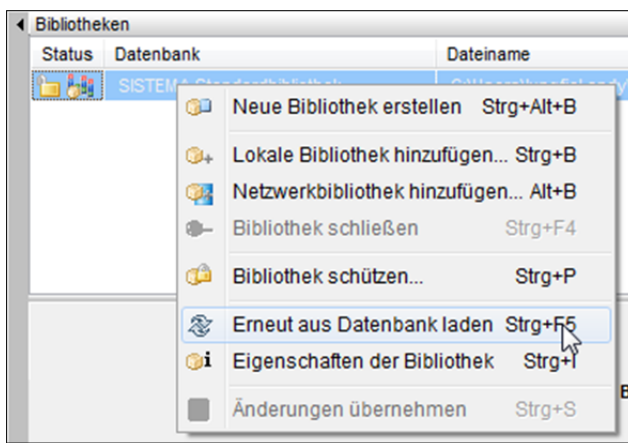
Bibliotheken

| Status | Datenbank | Dateiname |
|---|---|---|
| | SISTEMA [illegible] | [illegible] |

Neue Bibliothek erstellen Strg+Alt+B

Lokale Bibliothek hinzufügen... Strg+B

Netzwerkbibliothek hinzufügen... Alt+B

Bibliothek schließen Strg+F4

Bibliothek schützen... Strg+P

Erneut aus Datenbank laden Strg+F5

Eigenschaften der Bibliothek Strg+I

Änderungen übernehmen Strg+S